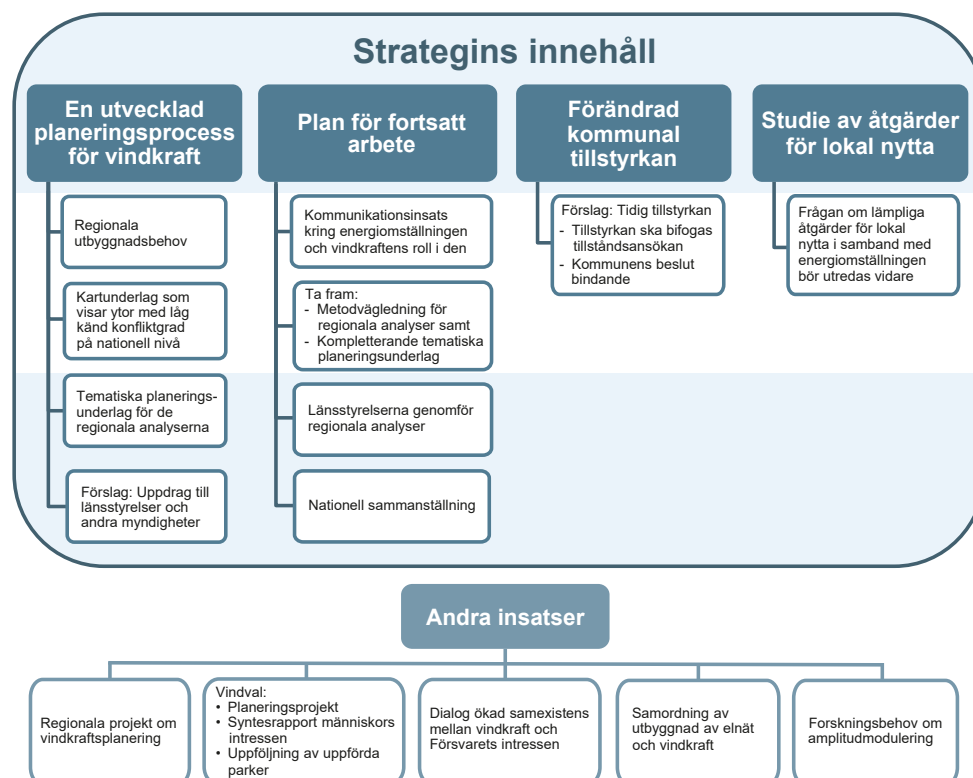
Strategins innehåll

En utvecklad planeringsprocess för vindkraft

Regionala utbyggnadsbehov

Kartunderlag som visar ytor med låg känd konfliktgrad på nationell nivå

Tematiska planeringsunderlag för de regionala analyserna

Förslag: Uppdrag till länsstyrelser och andra myndigheter

Plan för fortsatt arbete

Kommunikationsinsats kring energiomställningen och vindkraftens roll i den

Ta fram:
- Metodvägledning för regionala analyser samt
- Kompletterande tematiska planeringsunderlag

Länsstyrelserna genomför regionala analyser

Nationell sammanställning

Förändrad kommunal tillstyrkan

Förslag: Tidig tillstyrkan
- Tillstyrkan ska bifogas tillståndsansökan
- Kommunens beslut bindande

Studie av åtgärder för lokal nytta

Frågan om lämpliga åtgärder för lokal nytta i samband med energiomställningen bör utredas vidare

Andra insatser

Regionala projekt om vindkraftsplanering

Vindval:
• Planeringsprojekt
• Syntesrapport människors intressen
• Uppföljning av uppförda parker

Dialog ökad samexistens mellan vindkraft och Försvarets intressen

Samordning av utbyggnad av elnät och vindkraft

Forskningsbehov om amplitudmodulering